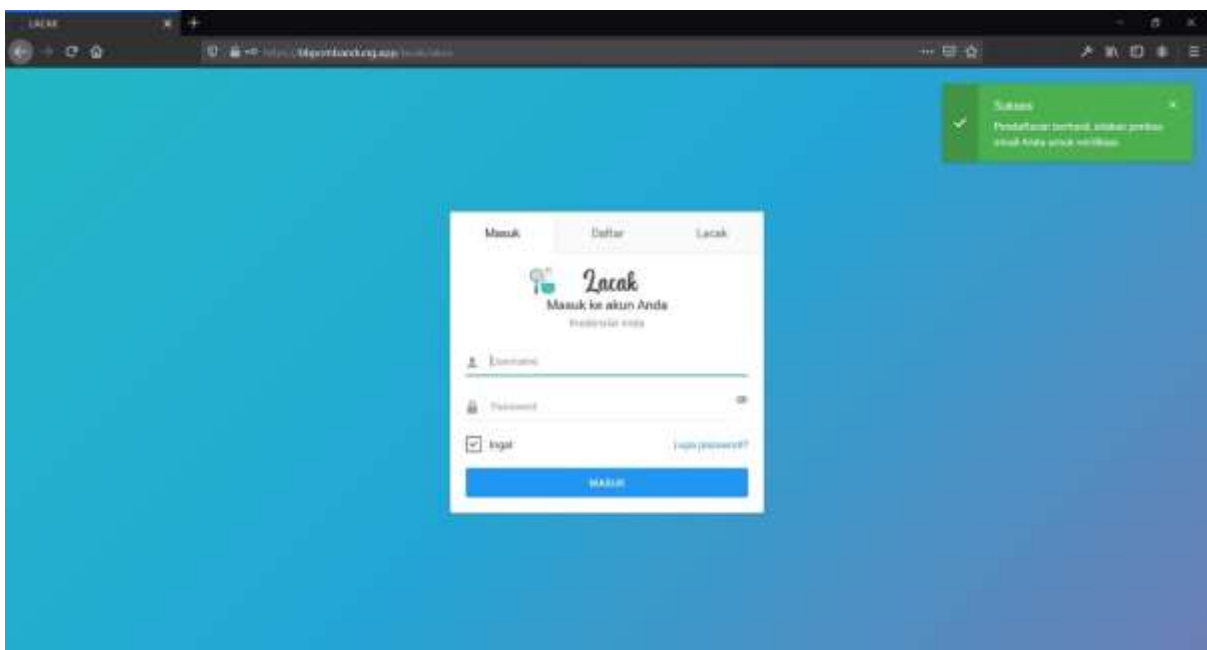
LACAK

https://bbpombandung.app/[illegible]

Sukses
Pendaftaran berhasil, silakan periksa email Anda untuk verifikasi

Masuk
Daftar
Lacak

Lacak
Masuk ke akun Anda
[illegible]

Username

Password

Ingat
Lupa password?

MASUK